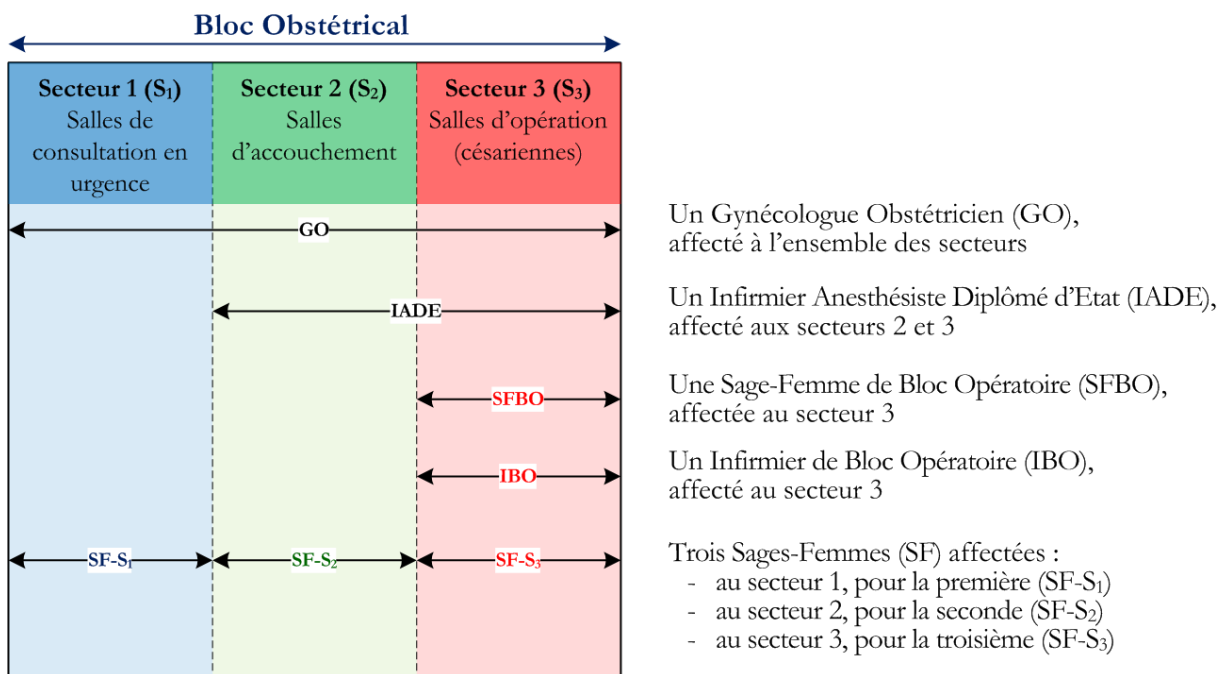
Bloc Obstétrical

| Secteur 1 ($S_1$) Salles de consultation en urgence | Secteur 2 ($S_2$) Salles d'accouchement | Secteur 3 ($S_3$) Salles d'opération (césariennes) |
|---|---|---|

GO

IADE

SFBO

IBO

SF-$S_1$

SF-$S_2$

SF-$S_3$

Un Gynécologue Obstétricien (GO), affecté à l'ensemble des secteurs

Un Infirmier Anesthésiste Diplômé d'Etat (IADE), affecté aux secteurs 2 et 3

Une Sage-Femme de Bloc Opératoire (SFBO), affectée au secteur 3

Un Infirmier de Bloc Opératoire (IBO), affecté au secteur 3

Trois Sages-Femmes (SF) affectées :
- au secteur 1, pour la première (SF-$S_1$)
- au secteur 2, pour la seconde (SF-$S_2$)
- au secteur 3, pour la troisième (SF-$S_3$)